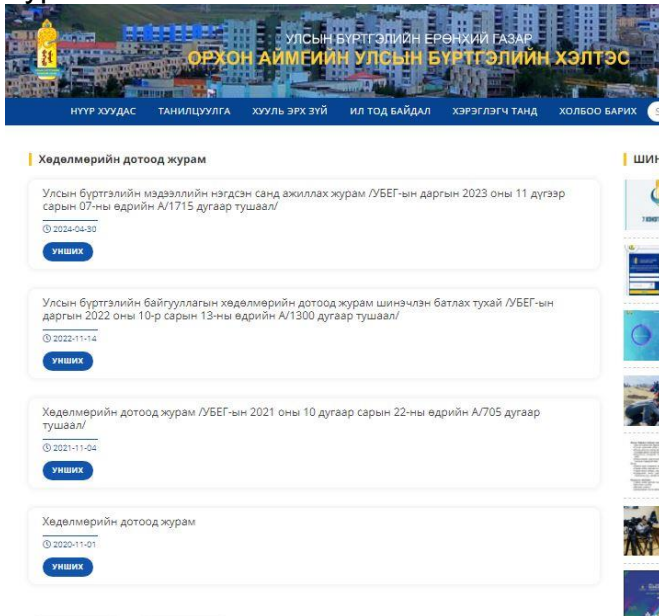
УЛСЫН БҮРТГЭЛИЙН ЕРӨНХИЙ ГАЗАР
ОРХОН АЙМГИЙН УЛСЫН БҮРТГЭЛИЙН ХЭЛТЭС

НҮҮР ХУУДАС ТАНИЛЦУУЛГА ХУУЛЬ ЭРХ ЗҮЙ ИЛ ТОД БАЙДАЛ ХЭРЭГЛЭГЧ ТАНД ХОЛБОО БАРИХ

Хөдөлмөрийн дотоод журам

ШИН

Улсын бүртгэлийн мэдээллийн нэгдсэн санд ажиллах журам /УБЕГ-ын даргын 2023 оны 11 дүгээр сарын 07-ны өдрийн А/1715 дугаар тушаал/

2024-04-30

УНШИХ

Улсын бүртгэлийн байгууллагын хөдөлмөрийн дотоод журам шинэчлэн батлах тухай /УБЕГ-ын даргын 2022 оны 10-р сарын 13-ны өдрийн А/1300 дугаар тушаал/

2022-11-14

УНШИХ

Хөдөлмөрийн дотоод журам /УБЕГ-ын 2021 оны 10 дугаар сарын 22-ны өдрийн А/705 дугаар тушаал/

2021-11-04

УНШИХ

Хөдөлмөрийн дотоод журам

2020-11-01

УНШИХ